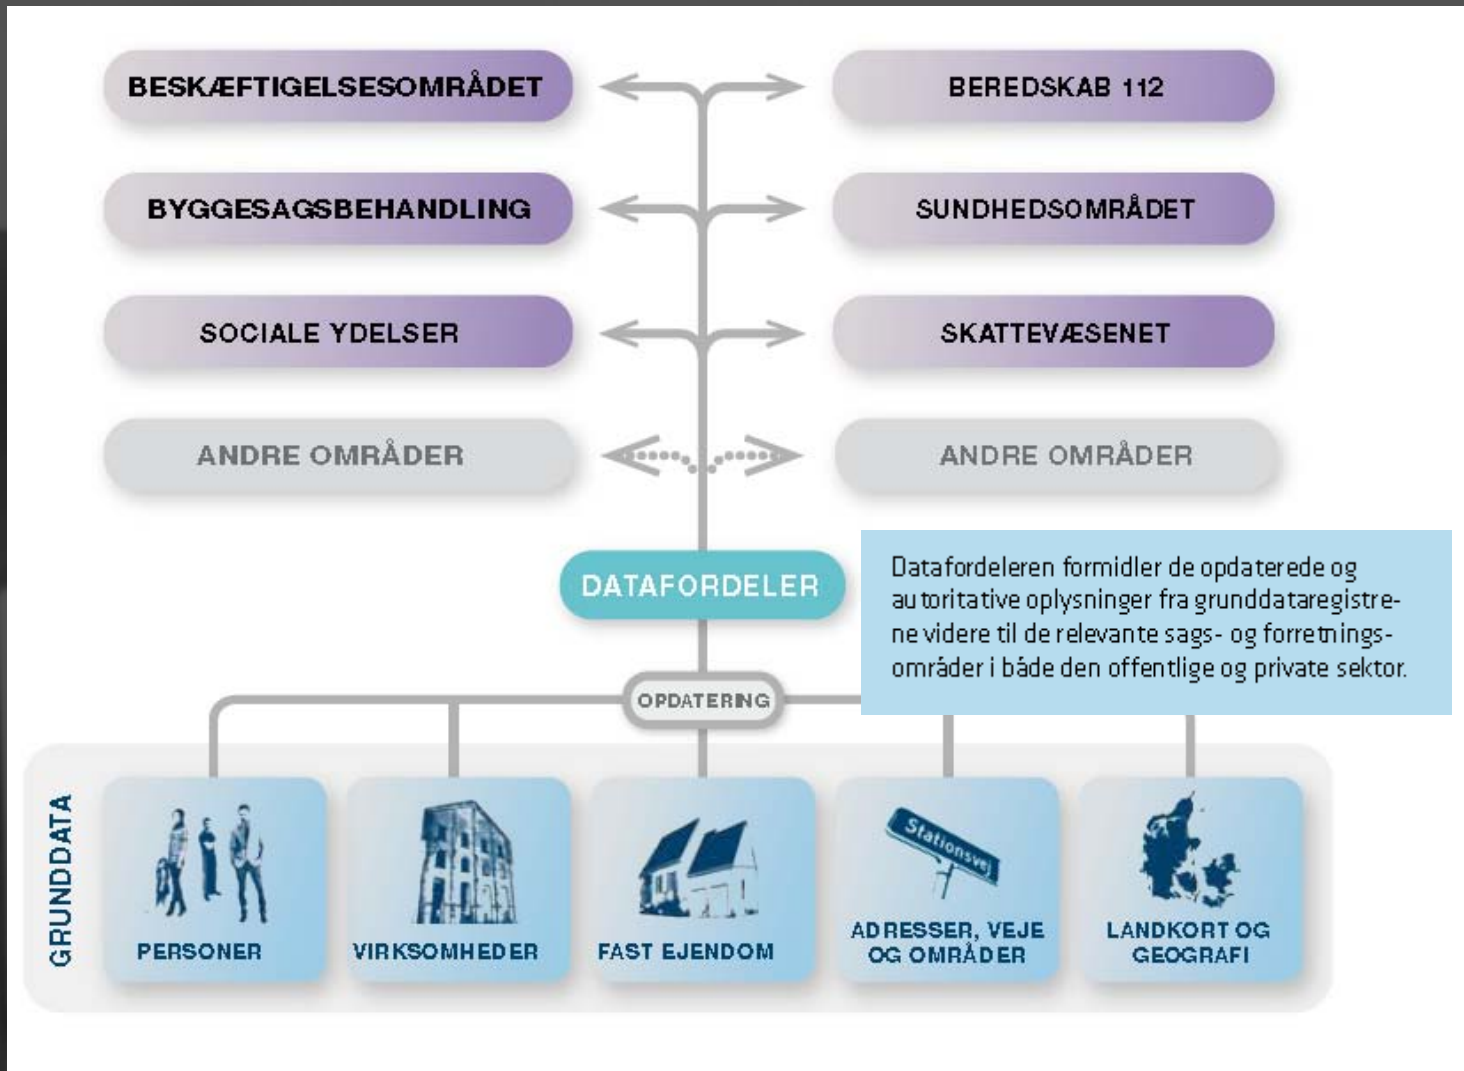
BESKÆFTIGELSESOMRÅDET

BEREDSKAB 112

BYGGESAGSBEHANDLING

SUNDHEDSOMRÅDET

SOCIALE YDELSER

SKATTEVÆSENET

ANDRE OMRÅDER

ANDRE OMRÅDER

DATAFORDELER

Datafordeleren formidler de opdaterede og autoritative oplysninger fra grunddataregistrene videre til de relevante sags- og forretningsområder i både den offentlige og private sektor.

OPDATERING

GRUNDDATA

PERSONER

VIRKSOMHEDER

FAST EJENDOM

Stationsvej

ADRESSER, VEJE OG OMRÅDER

LANDKORT OG GEOGRAFI